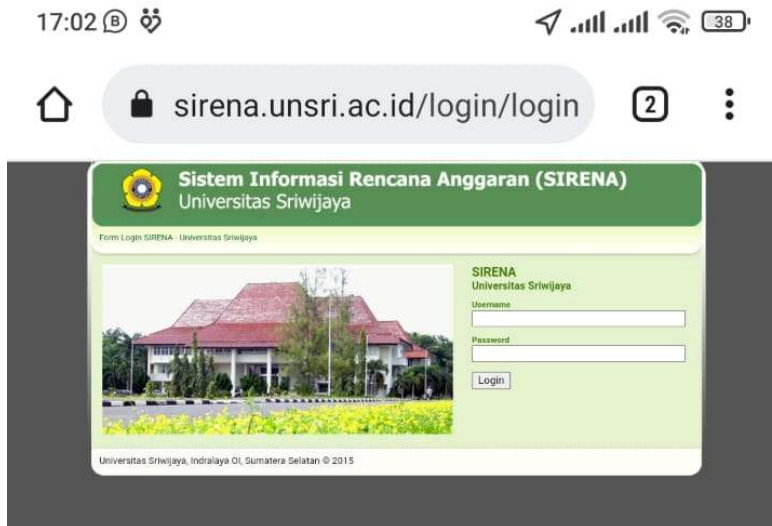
17:02 38

sirena.unsri.ac.id/login/login 2

Sistem Informasi Rencana Anggaran (SIRENA)
Universitas Sriwijaya

Form Login SIRENA - Universitas Sriwijaya

SIRENA
Universitas Sriwijaya
Username
Password
Login

Universitas Sriwijaya, Indralaya OI, Sumatera Selatan © 2015